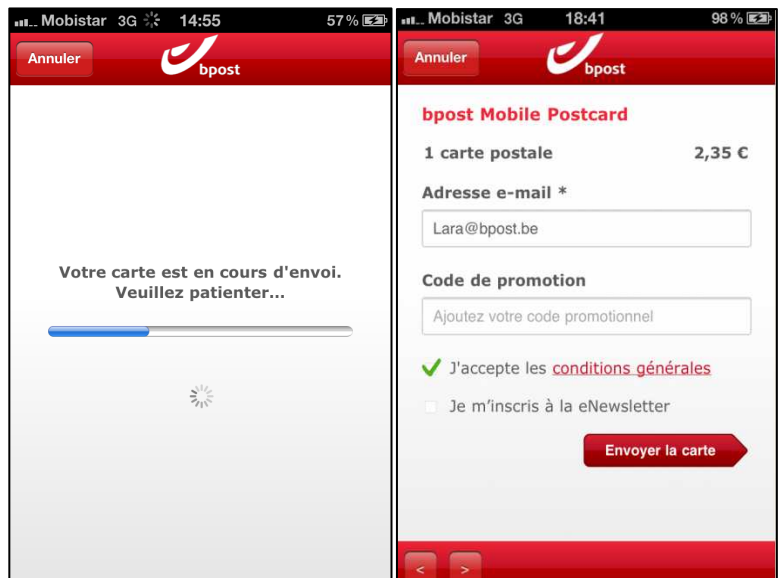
Mobistar 3G 14:55 57 %

Annuler

bpost

Votre carte est en cours d'envoi. Veuillez patienter...

Mobistar 3G 18:41 98 %

Annuler

bpost

bpost Mobile Postcard

1 carte postale 2,35 €

Adresse e-mail *

Lara@bpost.be

Code de promotion

Ajoutez votre code promotionnel

J'accepte les conditions générales

Je m'inscris à la eNewsletter

Envoyer la carte

<

>